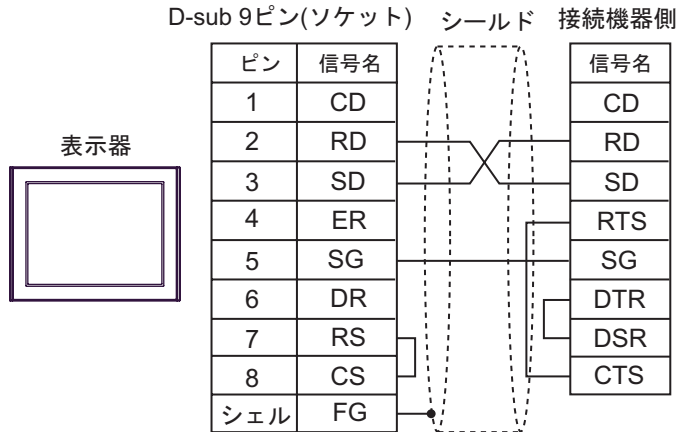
D-sub 9ピン(ソケット)　シールド　接続機器側

表示器

| ピン | 信号名 |
|---|---|
| 1 | CD |
| 2 | RD |
| 3 | SD |
| 4 | ER |
| 5 | SG |
| 6 | DR |
| 7 | RS |
| 8 | CS |
| シェル | FG |

| 信号名 |
|---|
| CD |
| RD |
| SD |
| RTS |
| SG |
| DTR |
| DSR |
| CTS |